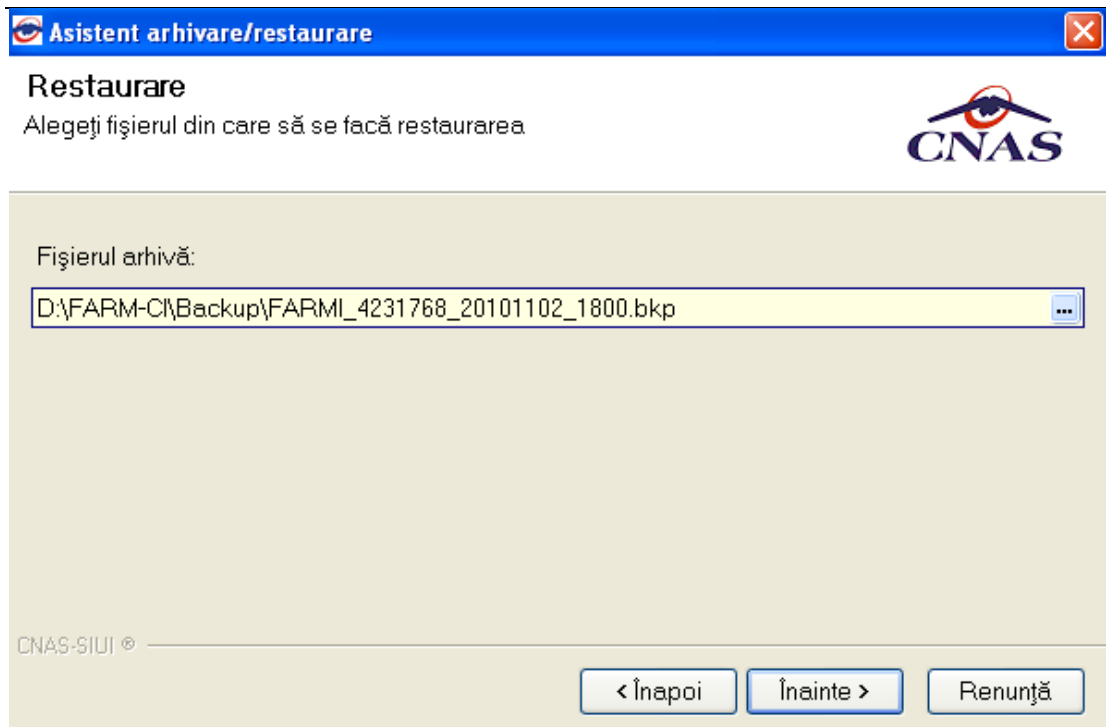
Asistent arhivare/restaurare

Restaurare

Alegeţi fişierul din care să se facă restaurarea

CNAS

Fişierul arhivă:

D:\FARM-CI\Backup\FARMI_4231768_20101102_1800.bkp

...

CNAS-SIUI ®

< Înapoi

Înainte >

Renunţă